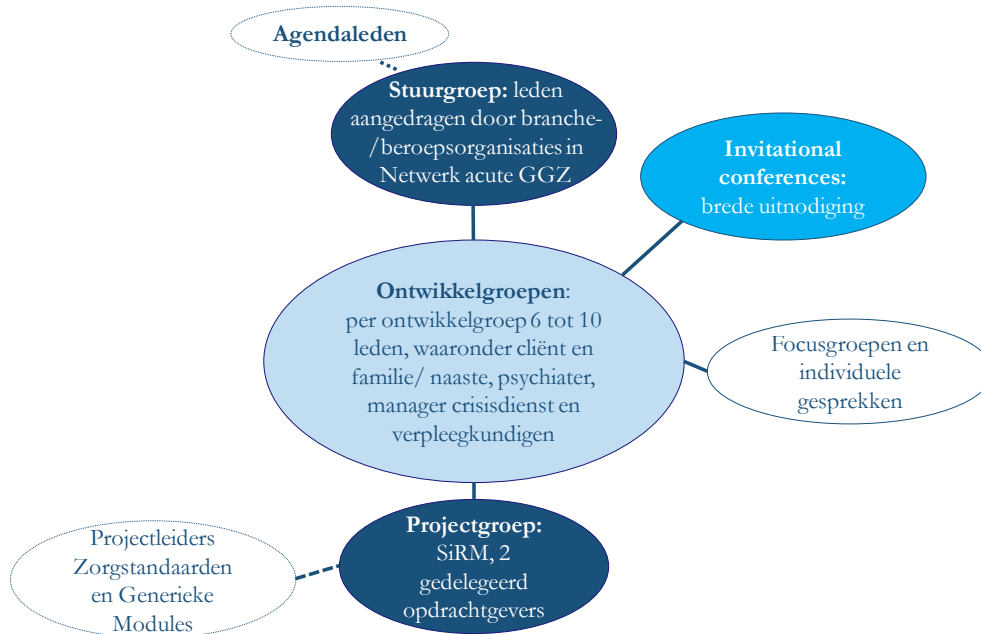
Agendaleden

Stuurgroep: leden aangedragen door branche-/beroepsorganisaties in Netwerk acute GGZ

Invitational conferences: brede uitnodiging

Ontwikkelgroepen: per ontwikkelgroep 6 tot 10 leden, waaronder cliënt en familie/ naaste, psychiater, manager crisisdienst en verpleegkundigen

Focusgroepen en individuele gesprekken

Projectleiders Zorgstandaarden en Generieke Modules

Projectgroep: SiRM, 2 gedelegeerd opdrachtgevers